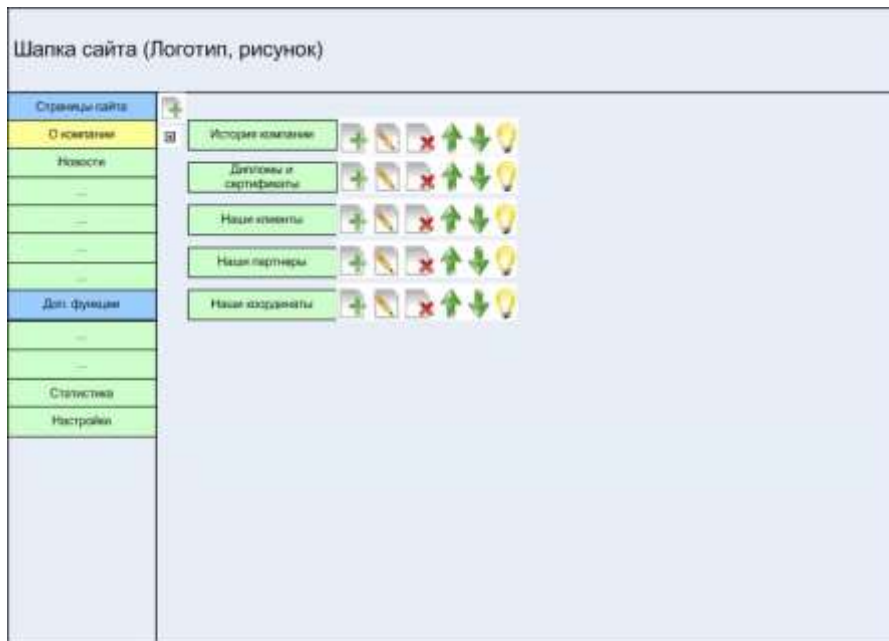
Шапка сайта (Логотип, рисунок)

Страницы сайта
О компании
Новости
...
...
...
...
Доп. функции
...
...
Статистика
Настройки

История компании
Дипломы и сертификаты
Наши клиенты
Наши партнеры
Наши координаты